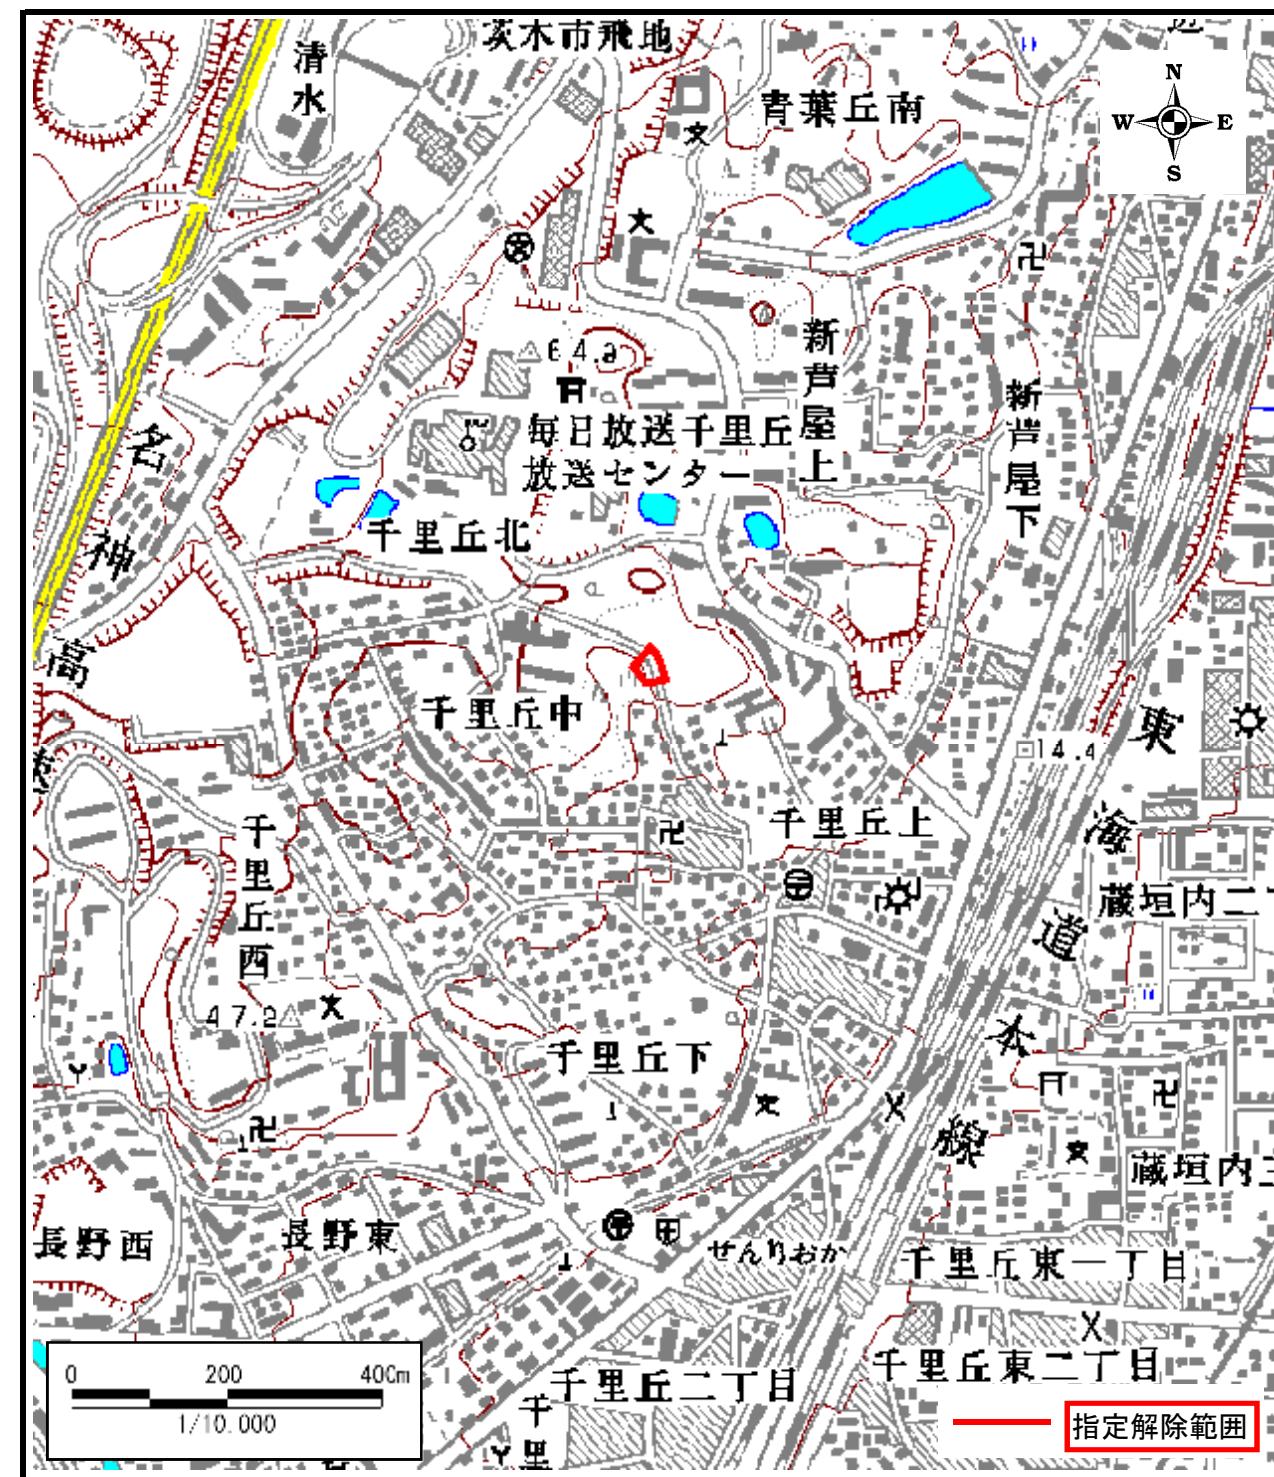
茨木市飛地
清水
青葉丘南
N
W
E
S
64.8
新芦屋上
新芦屋下
毎日放送千里丘放送センター
名神高速
千里丘北
千里丘中
14.4
東海道本線
千里丘上
蔵垣内二
千里丘西
47.2
千里丘下
蔵垣内
長野西
長野東
せんりおか
千里丘東一丁目
千里丘東二丁目
千里丘二丁目
0
200
400m
1/10,000
指定解除範囲